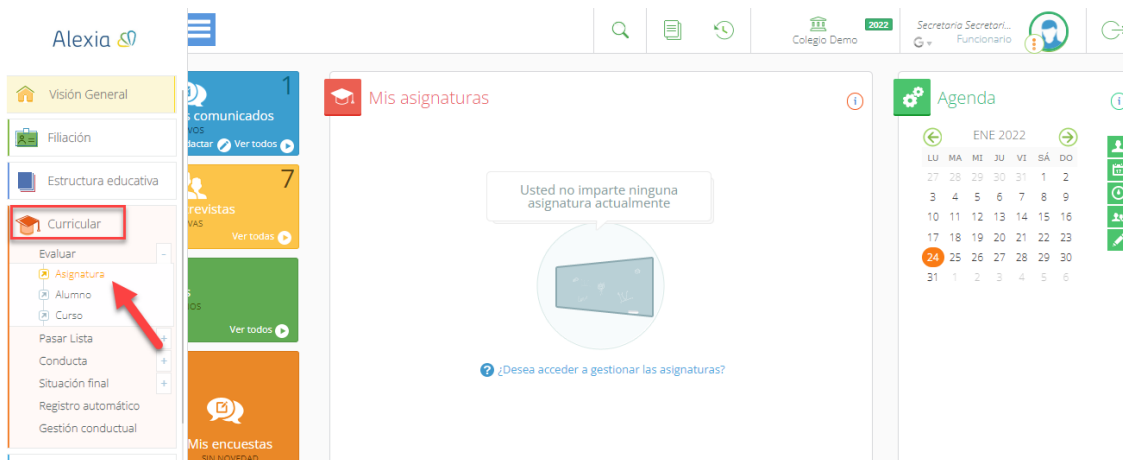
Alexia

Visión General
Filiación
Estructura educativa
Curricular
Evaluar
Asignatura
Alumno
Curso
Pasar Lista
Conducta
Situación final
Registro automático
Gestión conductual

Colegio Demo 2022
Secretaria Secretari...
Funcionario

1
s comunicados
vos
dactar Ver todos

7
revistas
vas
Ver todas

s
os
Ver todos

Mis encuestas
SIN NOVEDAD

Mis asignaturas
Usted no imparte ninguna asignatura actualmente
¿Desea acceder a gestionar las asignaturas?

Agenda
ENE 2022
| LU | MA | MI | JU | VI | SÁ | DO |
|---|---|---|---|---|---|---|
| 27 | 28 | 29 | 30 | 31 | 1 | 2 |
| 3 | 4 | 5 | 6 | 7 | 8 | 9 |
| 10 | 11 | 12 | 13 | 14 | 15 | 16 |
| 17 | 18 | 19 | 20 | 21 | 22 | 23 |
| 24 | 25 | 26 | 27 | 28 | 29 | 30 |
| 31 | 1 | 2 | 3 | 4 | 5 | 6 |